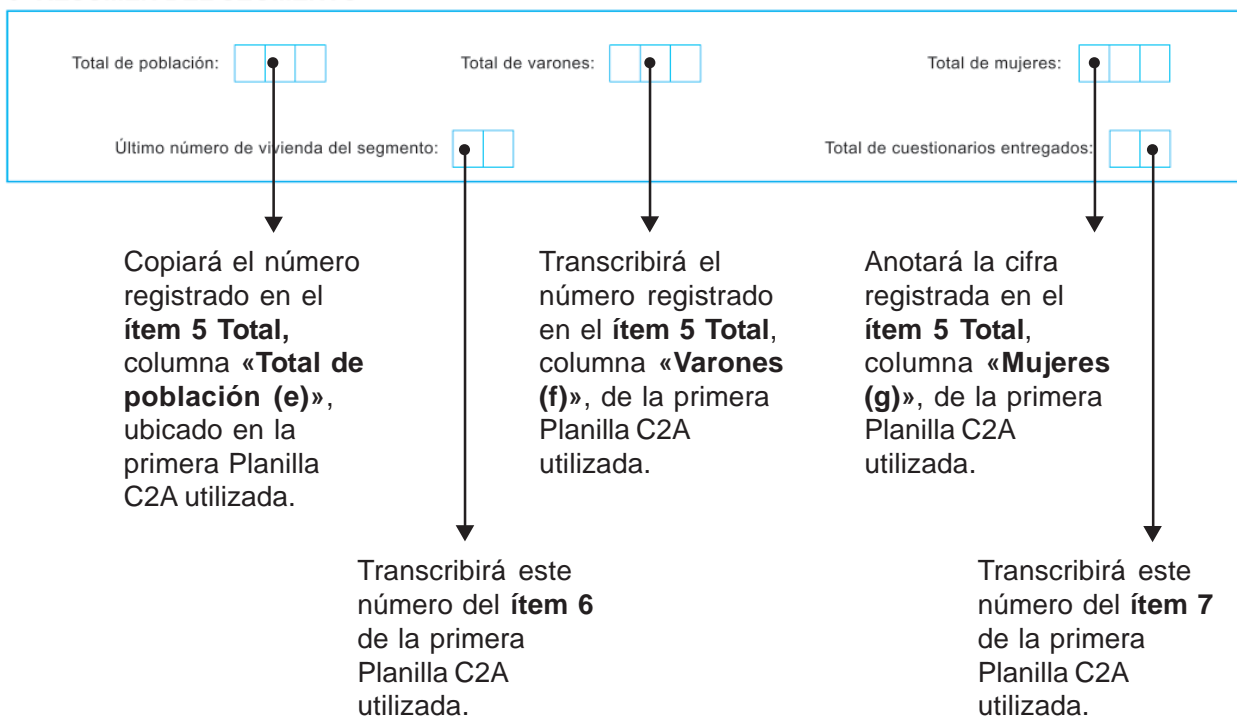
Total de población:

Total de varones:

Total de mujeres:

Último número de vivienda del segmento:

Total de cuestionarios entregados:

Copiará el número registrado en el **ítem 5 Total,** columna **«Total de población (e)»**, ubicado en la primera Planilla C2A utilizada.

Transcribirá el número registrado en el **ítem 5 Total**, columna **«Varones (f)»**, de la primera Planilla C2A utilizada.

Anotará la cifra registrada en el **ítem 5 Total**, columna **«Mujeres (g)»**, de la primera Planilla C2A utilizada.

Transcribirá este número del **ítem 6** de la primera Planilla C2A utilizada.

Transcribirá este número del **ítem 7** de la primera Planilla C2A utilizada.